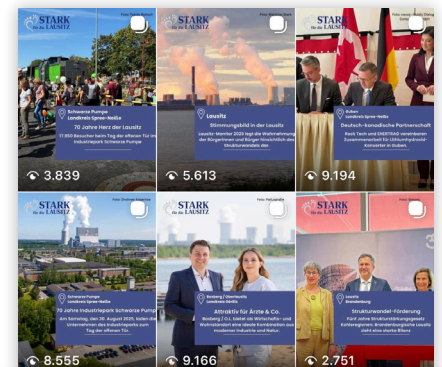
STARK für die LAUSITZ

Schwarze Pumpe
Landkreis Spree-Neiße

70 Jahre Herz der Lausitz

17.650 Besucher beim Tag der offenen Tür im Industriepark Schwarze Pumpe

3.839

Lausitz

Stimmungsbild in der Lausitz

Lausitz-Monitor 2025 liegt die Wahrnehmung der Bürgerinnen und Bürger hinsichtlich des Strukturwandels des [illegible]

5.613

STARK für die LAUSITZ

Guben
Landkreis Spree-Neiße

Deutsch-kanadische Partnerschaft

Rock Tech und ENERTRAG vereinbaren Zusammenarbeit für Lithiumhydroxid-Konverter in Guben.

9.194

STARK für die LAUSITZ

Foto: Christian Altmann

Schwarze Pumpe
Landkreis Spree-Neiße

70 Jahre Industriepark Schwarze Pumpe

Am Sonntag, den 30. August 2025, laden die Unternehmen des Industrieparks zum Tag der offenen Tür.

8.555

STARK für die LAUSITZ

Foto: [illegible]

Bad Muskau / Oberlausitz
Landkreis Görlitz

Attraktiv für Ärzte & Co.

Radeberg / O.L. bietet als Wirtschafts- und Wohnstandort eine ideale Kombination aus moderner Industrie und Natur.

9.166

Lausitz
Brandenburg

Strukturwandel-Förderung

Nach fünf Jahre Strukturstärkungsgesetz Kohleregionen: Brandenburgische Lausitz zieht eine starke Bilanz

2.751